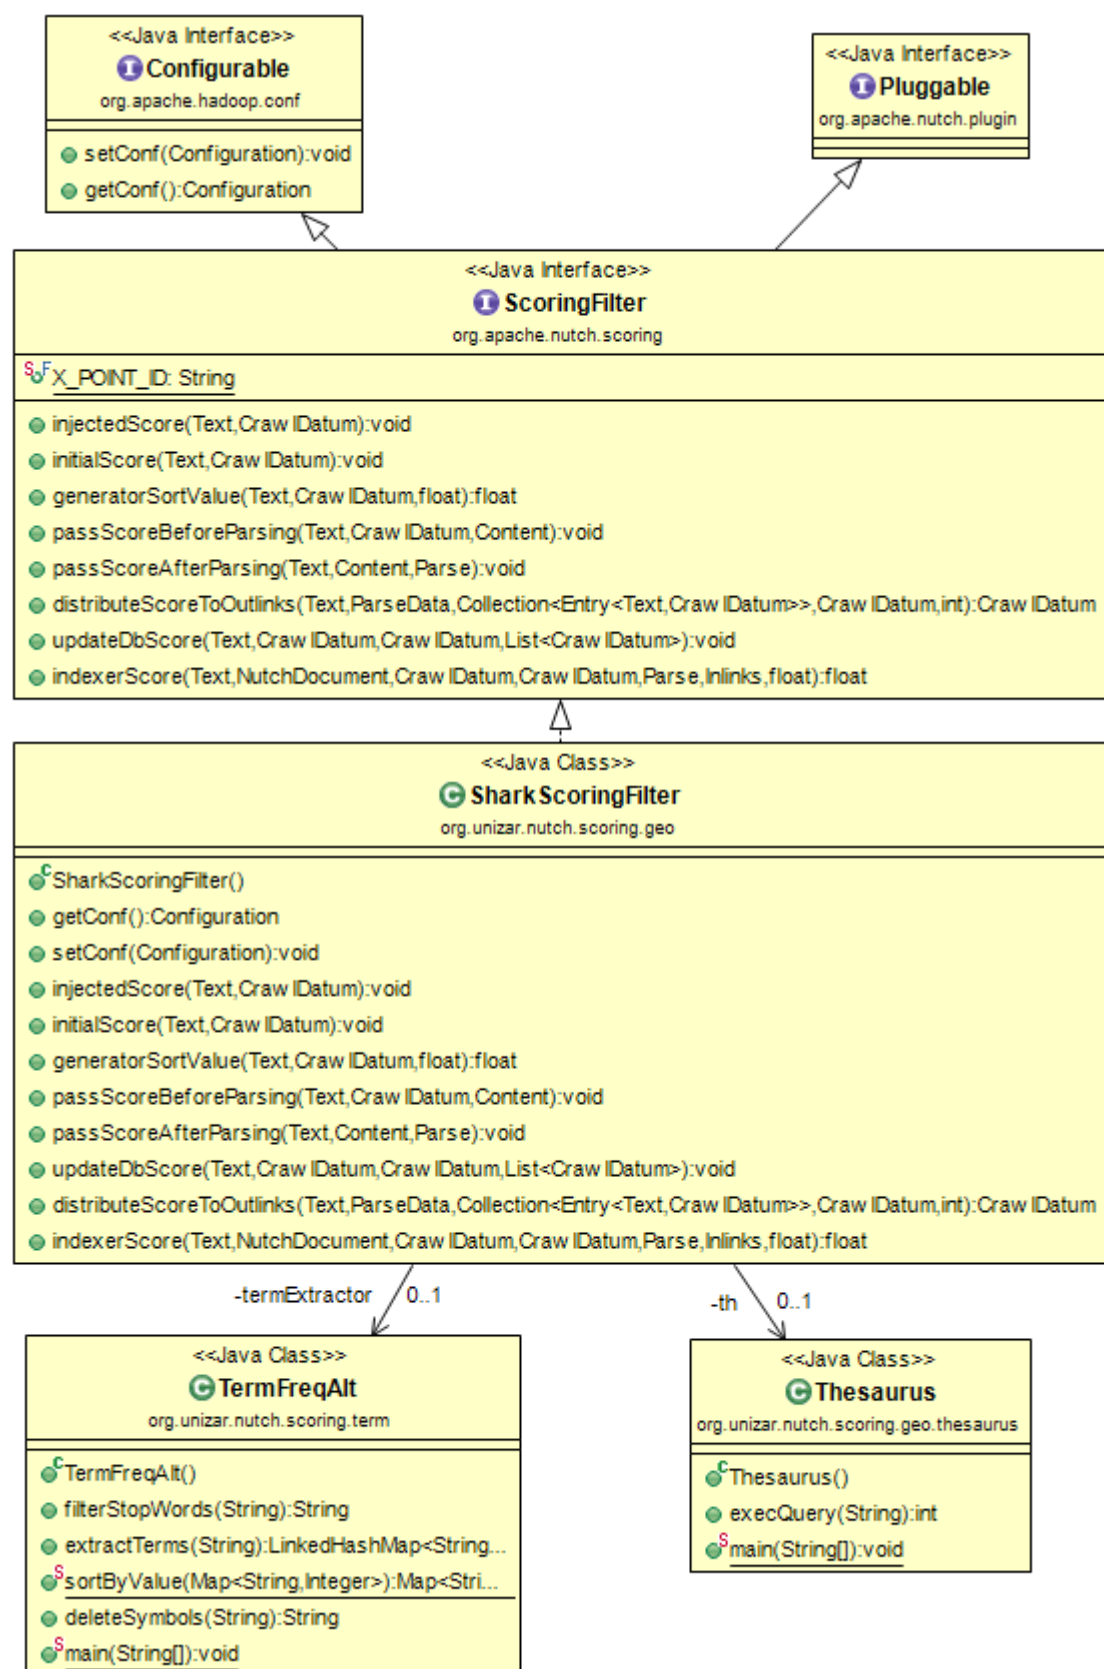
<<Java Interface>>
Configurable
org.apache.hadoop.conf

setConf(Configuration):void
getConf():Configuration

<<Java Interface>>
Pluggable
org.apache.nutch.plugin

<<Java Interface>>
ScoringFilter
org.apache.nutch.scoring

SF X_POINT_ID: String

injectedScore(Text,CrawlDatum):void
initialScore(Text,CrawlDatum):void
generatorSortValue(Text,CrawlDatum,float):float
passScoreBeforeParsing(Text,CrawlDatum,Content):void
passScoreAfterParsing(Text,Content,Parse):void
distributeScoreToOutlinks(Text,ParseData,Collection<Entry<Text,CrawlDatum>>,CrawlDatum,int):CrawlDatum
updateDbScore(Text,CrawlDatum,CrawlDatum,List<CrawlDatum>):void
indexerScore(Text,NutchDocument,CrawlDatum,CrawlDatum,Parse,Inlinks,float):float

<<Java Class>>
SharkScoringFilter
org.unizar.nutch.scoring.geo

C SharkScoringFilter()
getConf():Configuration
setConf(Configuration):void
injectedScore(Text,CrawlDatum):void
initialScore(Text,CrawlDatum):void
generatorSortValue(Text,CrawlDatum,float):float
passScoreBeforeParsing(Text,CrawlDatum,Content):void
passScoreAfterParsing(Text,Content,Parse):void
updateDbScore(Text,CrawlDatum,CrawlDatum,List<CrawlDatum>):void
distributeScoreToOutlinks(Text,ParseData,Collection<Entry<Text,CrawlDatum>>,CrawlDatum,int):CrawlDatum
indexerScore(Text,NutchDocument,CrawlDatum,CrawlDatum,Parse,Inlinks,float):float

-termExtractor 0..1

-th 0..1

<<Java Class>>
TermFreqAlt
org.unizar.nutch.scoring.term

C TermFreqAlt()
filterStopWords(String):String
extractTerms(String):LinkedHashMap<String...
S sortByValue(Map<String,Integer>):Map<Stri...
deleteSymbols(String):String
S main(String[]):void

<<Java Class>>
Thesaurus
org.unizar.nutch.scoring.geo.thesaurus

C Thesaurus()
execQuery(String):int
S main(String[]):void